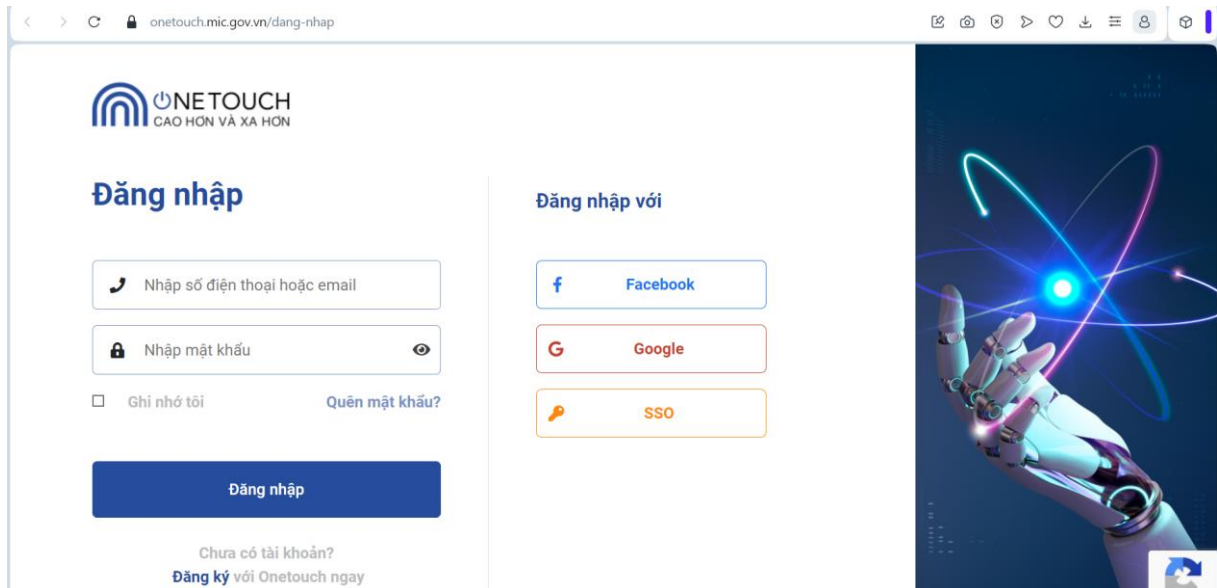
onetouch.mic.gov.vn/dang-nhap

ONETOUCH
CAO HƠN VÀ XA HƠN

Đăng nhập

Nhập số điện thoại hoặc email

Nhập mật khẩu

Ghi nhớ tôi

Quên mật khẩu?

Đăng nhập

Chưa có tài khoản?
Đăng ký với Onetouch ngay

Đăng nhập với

Facebook

Google

SSO